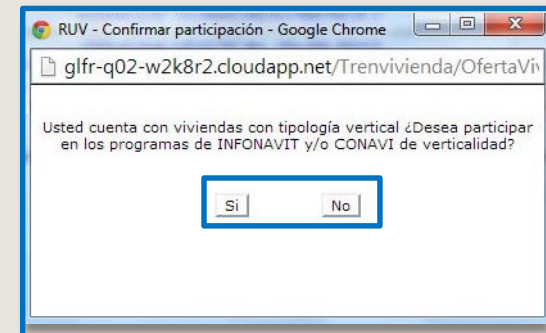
RUV - Confirmar participación - Google Chrome

glfr-q02-w2k8r2.cloudapp.net/Trenvivienda/OfertaVi

Usted cuenta con viviendas con tipología vertical ¿Desea participar en los programas de INFONAVIT y/o CONAVI de verticalidad?

Si

No